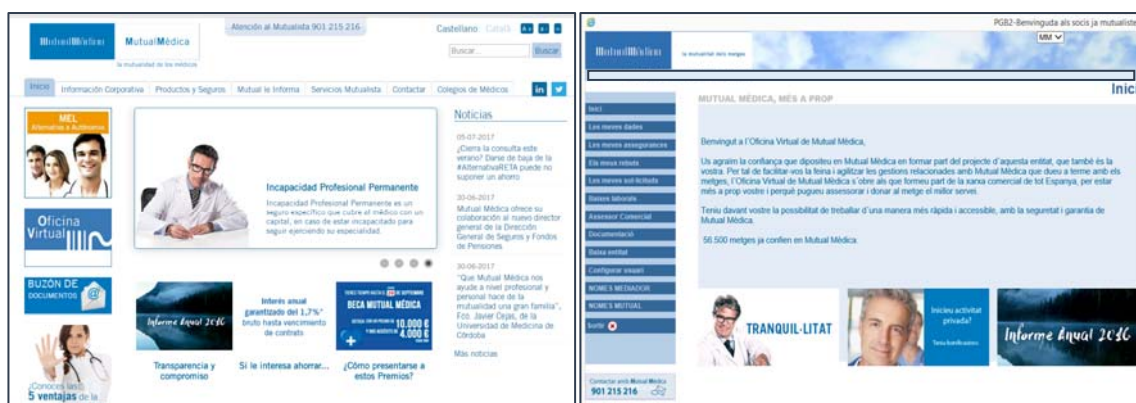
MutualMèdica
MutualMédica
la mutualidad de los médicos

Atención al Mutualista 901 215 216

Castellano Català

Buscar... Buscar

Inicio | Información Corporativa | Productos y Seguros | Mutual le Informa | Servicios Mutualista | Contactar | Colegios de Médicos

MEL
Alternativa a Autónomos

Oficina Virtual

BUZÓN DE DOCUMENTOS

¿Conoces las 5 ventajas de la

Incapacidad Profesional Permanente

Incapacidad Profesional Permanente es un seguro específico que cubre al médico con un capital, en caso de estar incapacitado para seguir ejerciendo su especialidad.

Noticias

05-07-2017
¿Cierra la consulta este verano? Darse de baja de la #AlternativaRETA puede no suponer un ahorro

30-06-2017
Mutual Médica ofrece su colaboración al nuevo director general de la Dirección General de Seguros y Fondos de Pensiones

30-06-2017
"Que Mutual Médica nos ayude a nivel profesional y personal hace de la mutualidad una gran familia", Fco. Javier Cejas, de la Universidad de Medicina de Córdoba

Más noticias

Informe Anual 2016

Interés anual garantizado del 1,7%* bruto hasta vencimiento de contrato

BECA MUTUAL MÉDICA
10.000 €
4.000 €

Transparencia y compromiso

Si le interesa ahorrar...

¿Cómo presentarse a estos Premios?

PGB2-Benvinguda als socis ja mutualiste

MutualMèdica
la mutualitat dels metges

MM

Inici

MUTUAL MÈDICA, MÉS A PROP

Inici
Les meves dades
Les meves assegurances
Els meus rebuts
Les meves sol·licituds
Gestions laborals
Assessor Comercial
Documentació
Baixa entitat
Configurar usuari
NOMÉS MEDIADOR
NOMÉS MUTUAL
Sortir

Benvingut a l'Oficina Virtual de Mutual Mèdica,

Us agraïm la confiança que dipositeu en Mutual Mèdica en formar part del projecte d'aquesta entitat, que també és la vostra. Per tal de facilitar-vos la feina i agilitzar les gestions relacionades amb Mutual Mèdica que dueu a terme amb els metges, l'Oficina Virtual de Mutual Mèdica s'obre als que formeu part de la xarxa comercial de tot Espanya, per estar més a prop vostre i perquè pugueu assessorar i donar al metge el millor servei.

Teniu davant vostre la possibilitat de treballar d'una manera més ràpida i accessible, amb la seguretat i garantia de Mutual Mèdica.

56.500 metges ja confien en Mutual Mèdica.

TRANQUIL·LITAT

Inicieu activitat privada?

Informe Anual 2016

Contacteu amb Mutual Mèdica
901 215 216